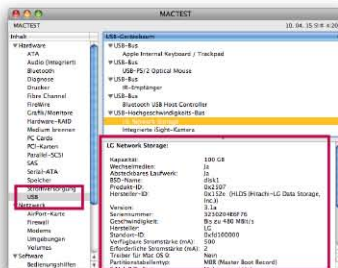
MACTEST

MACTEST 10. 04. 15 9:4 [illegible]

Inhalt
▾ Hardware
ATA
Audio (integriert)
Bluetooth
Diagnose
Drucker
Fibre Channel
FireWire
Grafik/Monitore
Hardware-RAID
Medium brennen
PC Cards
PCI-Karten
Parallel-SCSI
SAS
Serial-ATA
Speicher
Stromversorgung
USB
▾ Netzwerk
AirPort-Karte
Firewall
Modems
Umgebungen
Volumes
▾ Software
Bedienungshilfen

USB-Geräteebaum
▾ USB-Bus
Apple Internal Keyboard / Trackpad
▾ USB-Bus
USB-PS/2 Optical Mouse
▾ USB-Bus
IR-Empfänger
▾ USB-Bus
Bluetooth USB Host Controller
▾ USB-Hochgeschwindigkeits-Bus
LG Network Storage
Integrierte iSight-Kamera

LG Network Storage:

Kapazität: 100 GB
Wechselmedien: Ja
Abziehbares Laufwerk: Ja
BSD-Name: disk1
Produkt-ID: 0x1107
Hersteller-ID: 0x152e (HLDS (Hitachi-LG Data Storage, Inc))
Version: 3.1a
Seriennummer: 323020486F76
Geschwindigkeit: Bis zu 480 MBit/s
Hersteller: LG
Standort-ID: 0xfd100000
Verfügbare Stromstärke (mA): 500
Erforderliche Stromstärke (mA): 500
Treiber für Mac OS 9: Nein
Partitionstabellentyp: MBR (Master Boot Record)